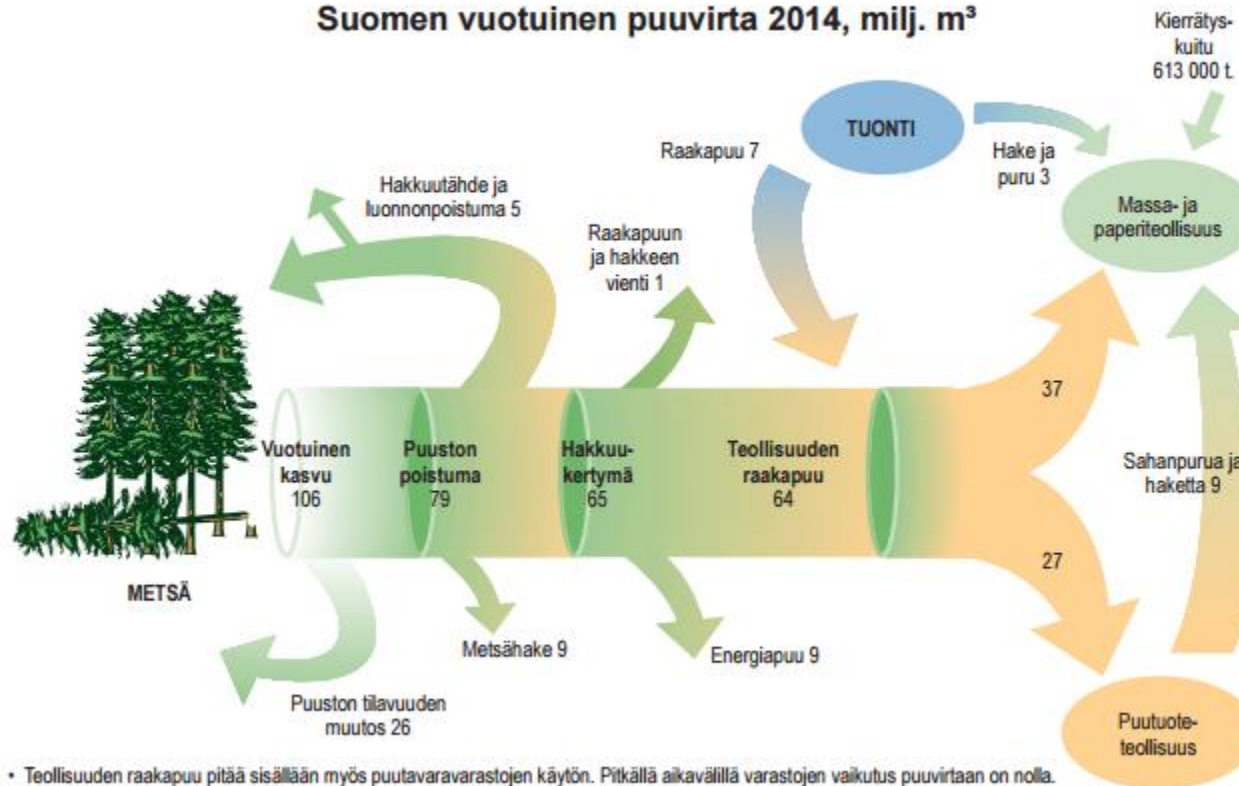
Suomen vuotuinen puuvirta 2014, milj. m³

Kierrätyskuitu 613 000 t.

TUONTI

Raakapuu 7

Hake ja puru 3

Massa- ja paperiteollisuus

Hakkuutähde ja luonnonpoistuma 5

Raakapuun ja hakkeen vienti 1

Vuotuinen kasvu 106

Puuston poistuma 79

Hakkuukertymä 65

Teollisuuden raakapuu 64

37

Sahanpurua ja haketta 9

27

METSÄ

Metsähake 9

Energiapuu 9

Puuston tilavuuden muutos 26

Puutuoteteollisuus

· Teollisuuden raakapuu pitää sisällään myös puutavaravarastojen käytön. Pitkällä aikavälillä varastojen vaikutus puuvirtaan on nolla.